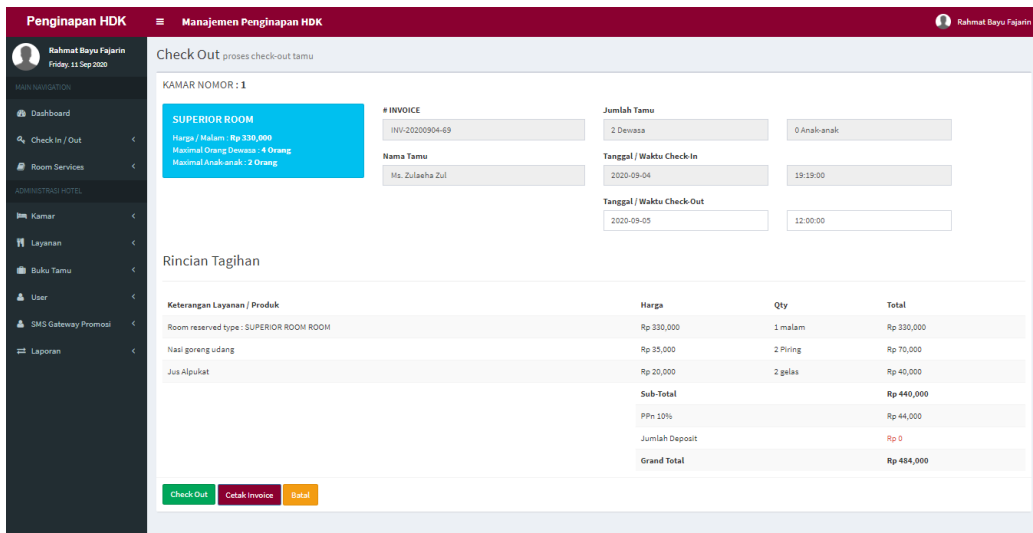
Penginapan HDK

≡ Manajemen Penginapan HDK

Rahmat Bayu Fajarin

Rahmat Bayu Fajarin
Friday, 11 Sep 2020

MAIN NAVIGATION

Dashboard

Check In / Out

Room Services

ADMINISTRASI HOTEL

Kamar

Layanan

Buku Tamu

User

SMS Gateway Promosi

Laporan

Check Out proses check-out tamu

KAMAR NOMOR : 1

SUPERIOR ROOM
Harga / Malam : Rp 330,000
Maximal Orang Dewasa : 4 Orang
Maximal Anak-anak : 2 Orang

# INVOICE
INV-20200904-69

Jumlah Tamu
2 Dewasa
0 Anak-anak

Nama Tamu
Ms. Zulaeha Zul

Tanggal / Waktu Check-In
2020-09-04
19:19:00

Tanggal / Waktu Check-Out
2020-09-05
12:00:00

Rincian Tagihan

| Keterangan Layanan / Produk | Harga | Qty | Total |
|---|---|---|---|
| Room reserved type : SUPERIOR ROOM ROOM | Rp 330,000 | 1 malam | Rp 330,000 |
| Nasi goreng udang | Rp 35,000 | 2 Piring | Rp 70,000 |
| Jus Alpukat | Rp 20,000 | 2 gelas | Rp 40,000 |
| | Sub-Total | | Rp 440,000 |
| | PPn 10% | | Rp 44,000 |
| | Jumlah Deposit | | Rp 0 |
| | Grand Total | | Rp 484,000 |

Check Out
Cetak Invoice
Batal